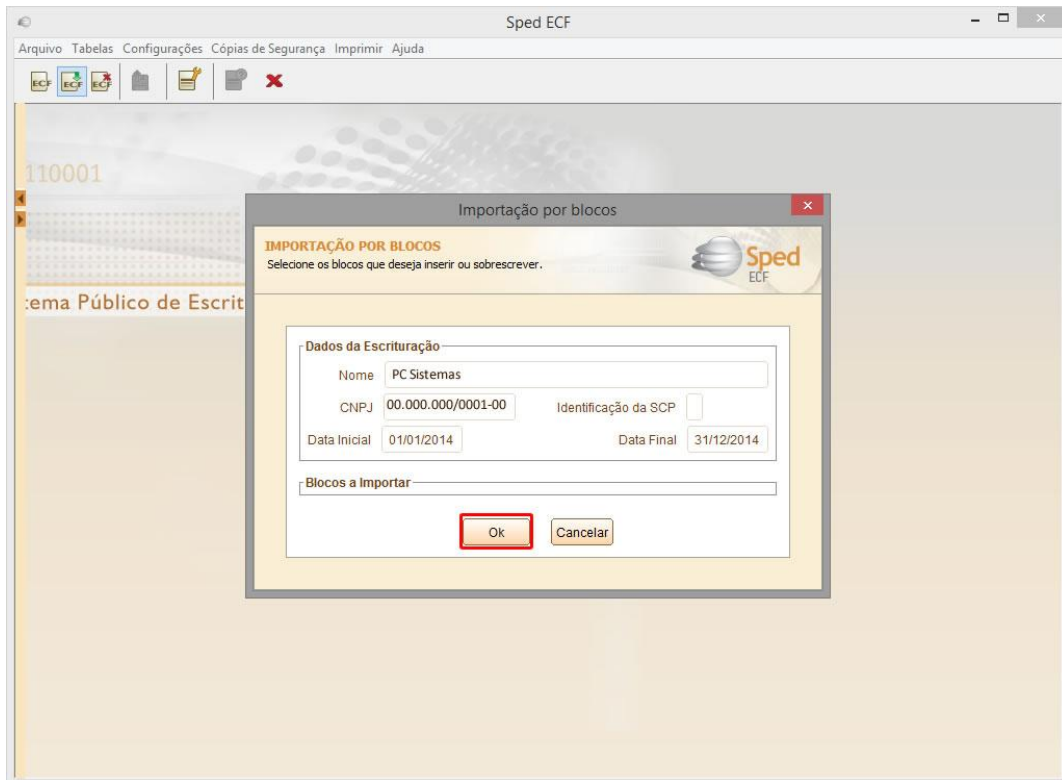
Sped ECF

Arquivo Tabelas Configurações Cópias de Segurança Imprimir Ajuda

ECF ECF ECF

110001

tema Público de Escrit

Importação por blocos

IMPORTAÇÃO POR BLOCOS
Selecione os blocos que deseja inserir ou sobrescrever.

Sped ECF

Dados da Escrituração

Nome PC Sistemas

CNPJ 00.000.000/0001-00 Identificação da SCP

Data Inicial 01/01/2014 Data Final 31/12/2014

Blocos a Importar

Ok Cancelar